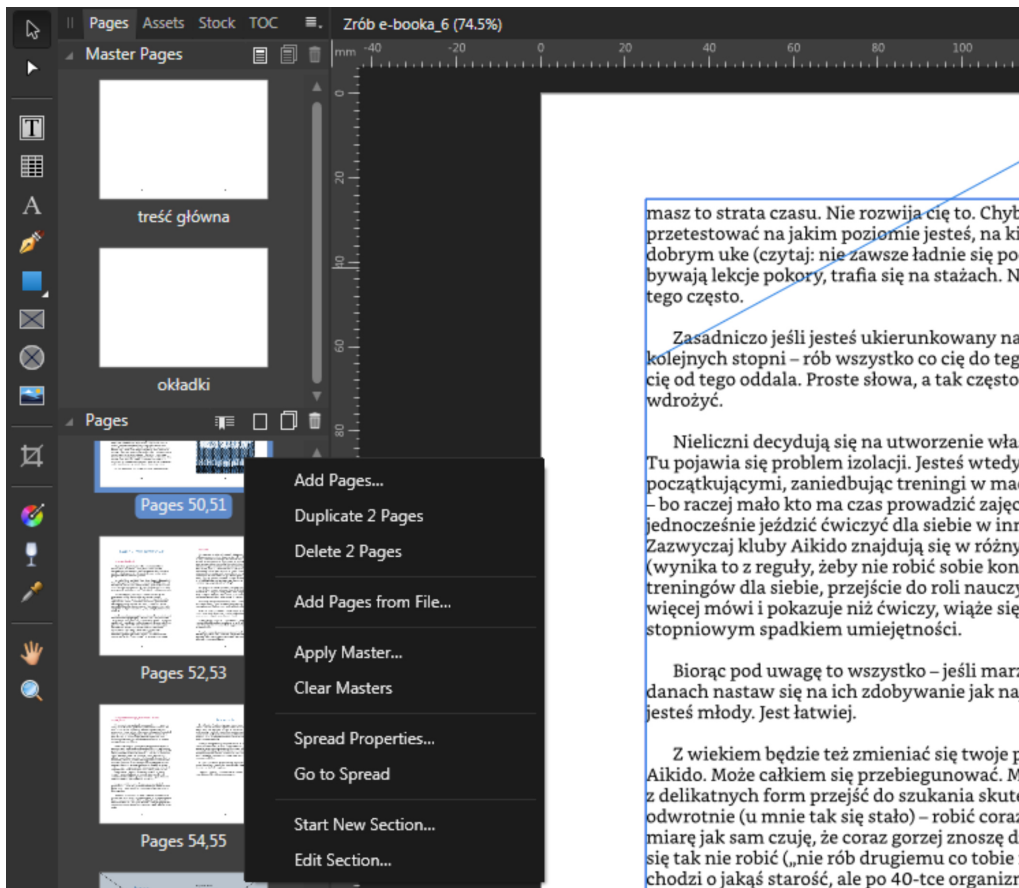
Pages Assets Stock TOC

Zrób e-booka_6 (74.5%)

Master Pages

treść główna

okładki

Pages

Pages 50,51

Pages 52,53

Pages 54,55

Add Pages...
Duplicate 2 Pages
Delete 2 Pages
Add Pages from File...
Apply Master...
Clear Masters
Spread Properties...
Go to Spread
Start New Section...
Edit Section...

mm -40 -20 0 20 40 60 80 100

0 20 40 60 80

masz to strata czasu. Nie rozwija cię to. Chyb przetestować na jakim poziomie jesteś, na ki dobrym uke (czytaj: nie zawsze ładnie się po bywają lekcje pokory, trafia się na stażach. N tego często.

Zasadniczo jeśli jesteś ukierunkowany na kolejnych stopni – rób wszystko co cię do teg cię od tego oddala. Proste słowa, a tak często wdrożyć.

Nieliczni decydują się na utworzenie wła Tu pojawia się problem izolacji. Jesteś wtedy początkującymi, zaniedbując treningi w mac – bo raczej mało kto ma czas prowadzić zajęc jednocześnie jeździć ćwiczyć dla siebie w inn Zazwyczaj kluby Aikido znajdują się w różny (wynika to z reguły, żeby nie robić sobie kon treningów dla siebie, przejście do roli nauczy więcej mówi i pokazuje niż ćwiczy, wiąże się stopniowym spadkiem umiejętności.

Biorąc pod uwagę to wszystko – jeśli marz danach nastaw się na ich zdobywanie jak na jesteś młody. Jest łatwiej.

Z wiekiem będzie też zmieniać się twoje p Aikido. Może całkiem się przebiegunować. M z delikatnych form przejść do szukania skute odwrotnie (u mnie tak się stało) – robić coraz miarę jak sam czuję, że coraz gorzej znoszę d się tak nie robić („nie rób drugiemu co tobie chodzi o jakąś starość, ale po 40-tce organizm